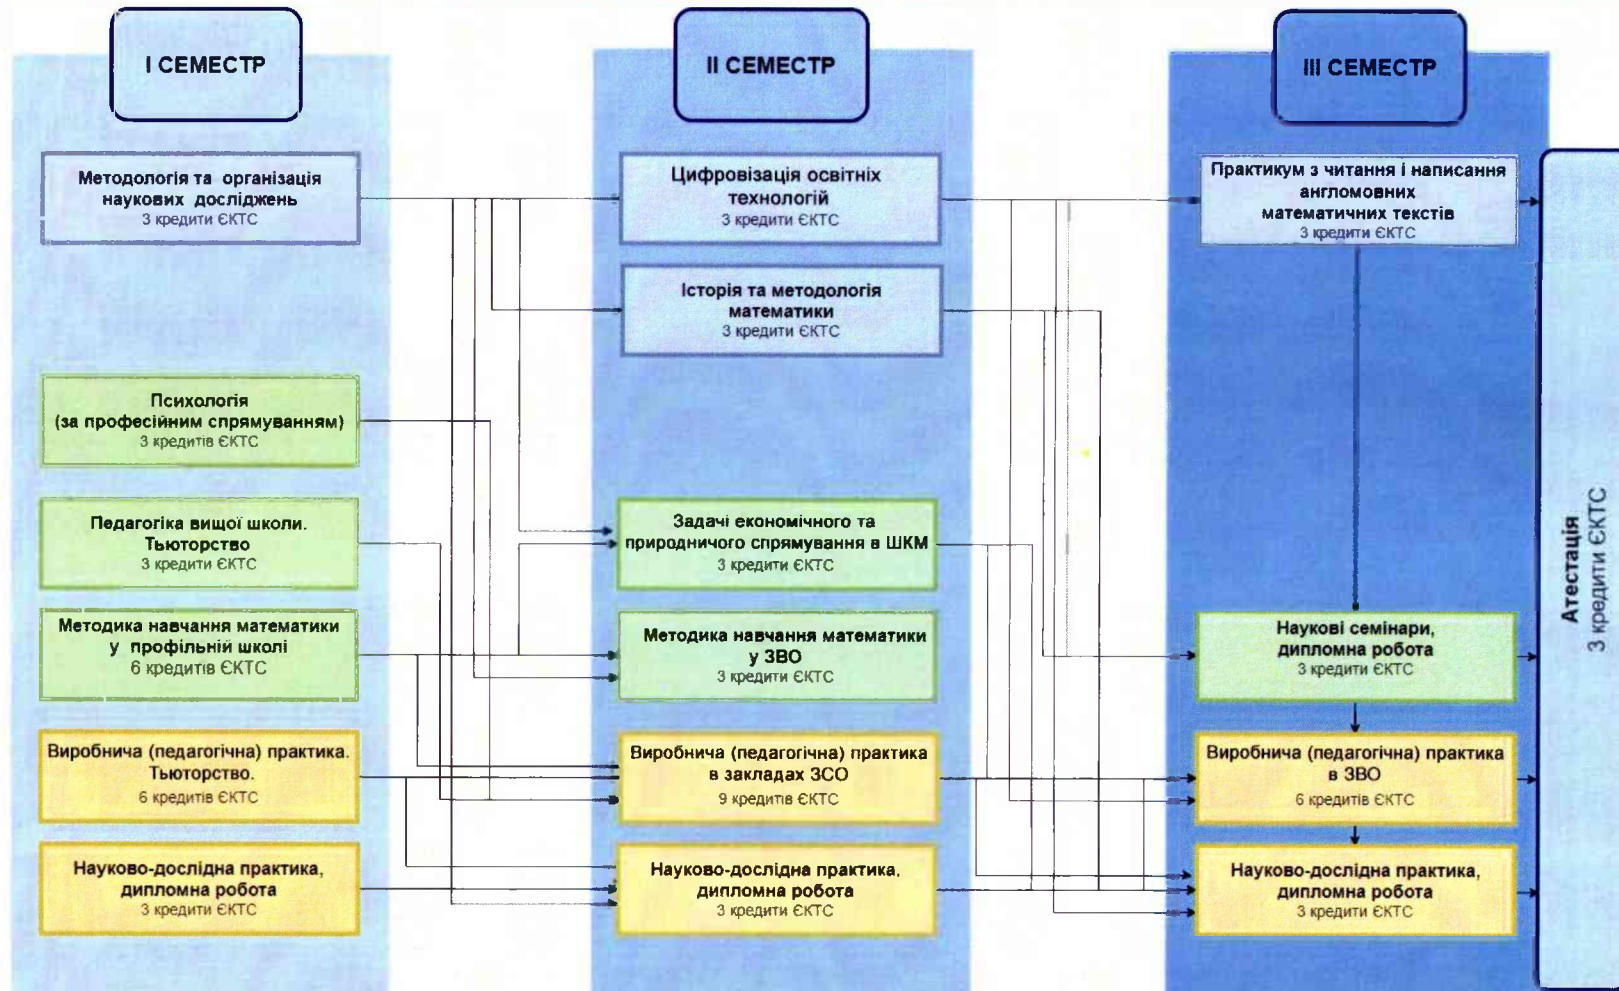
І СЕМЕСТР

ІІ СЕМЕСТР

ІІІ СЕМЕСТР

Методологія та організація наукових досліджень
3 кредити ЄКТС

Психологія (за професійним спрямуванням)
3 кредитів ЄКТС

Педагогіка вищої школи. Тьюторство
3 кредити ЄКТС

Методика навчання математики у профільній школі
6 кредитів ЄКТС

Виробнича (педагогічна) практика. Тьюторство.
6 кредитів ЄКТС

Науково-дослідна практика, дипломна робота
3 кредити ЄКТС

Цифровізація освітніх технологій
3 кредити ЄКТС

Історія та методологія математики
3 кредити ЄКТС

Задачі економічного та природничого спрямування в ШКМ
3 кредити ЄКТС

Методика навчання математики у ЗВО
3 кредити ЄКТС

Виробнича (педагогічна) практика в закладах ЗСО
9 кредитів ЄКТС

Науково-дослідна практика, дипломна робота
3 кредити ЄКТС

Практикум з читання і написання англомовних математичних текстів
3 кредити ЄКТС

Наукові семінари, дипломна робота
3 кредити ЄКТС

Виробнича (педагогічна) практика в ЗВО
6 кредитів ЄКТС

Науково-дослідна практика, дипломна робота
3 кредити ЄКТС

Атестація
3 кредити ЄКТС